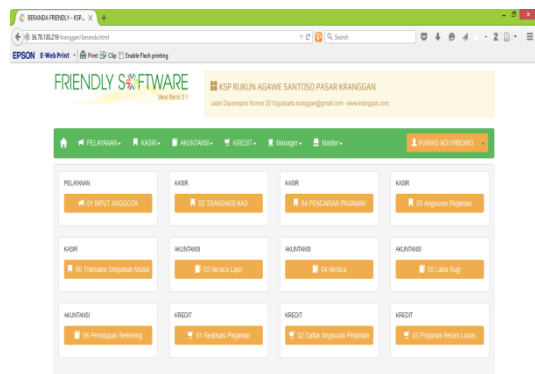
BERANDA FRIENDLY - KSP... ×

36.78.130.219/kranggan/beranda.html

Search

EPSON E-Web Print Print Clip Enable Flash printing

FRIENDLY SOFTWARE
Versi Baru 3.1

KSP RUKUN AGAWE SANTOSO PASAR KRANGGAN
Jalan Diponegoro Nomor 20 Yogyakarta kranggan@gmail.com - www.kranggan.com

PELAYANAN KASIR AKUNTANSI KREDIT Manager Master

PURWO ADI WIBOWO

PELAYANAN
01 INPUT ANGGOTA

KASIR
02 TRANSAKSI KAS

KASIR
04 PENCAIRAN PINJAMAN

KASIR
05 Angsuran Pinjaman

KASIR
06 Transaksi Simpanan Modal

AKUNTANSI
03 Neraca Lajur

AKUNTANSI
04 Neraca

AKUNTANSI
05 Laba Rugi

AKUNTANSI
06 Pendapatan Rekening

KREDIT
01 Realisasi Pinjaman

KREDIT
02 Daftar Angsuran Pinjaman

KREDIT
03 Pinjaman Belum Lunas